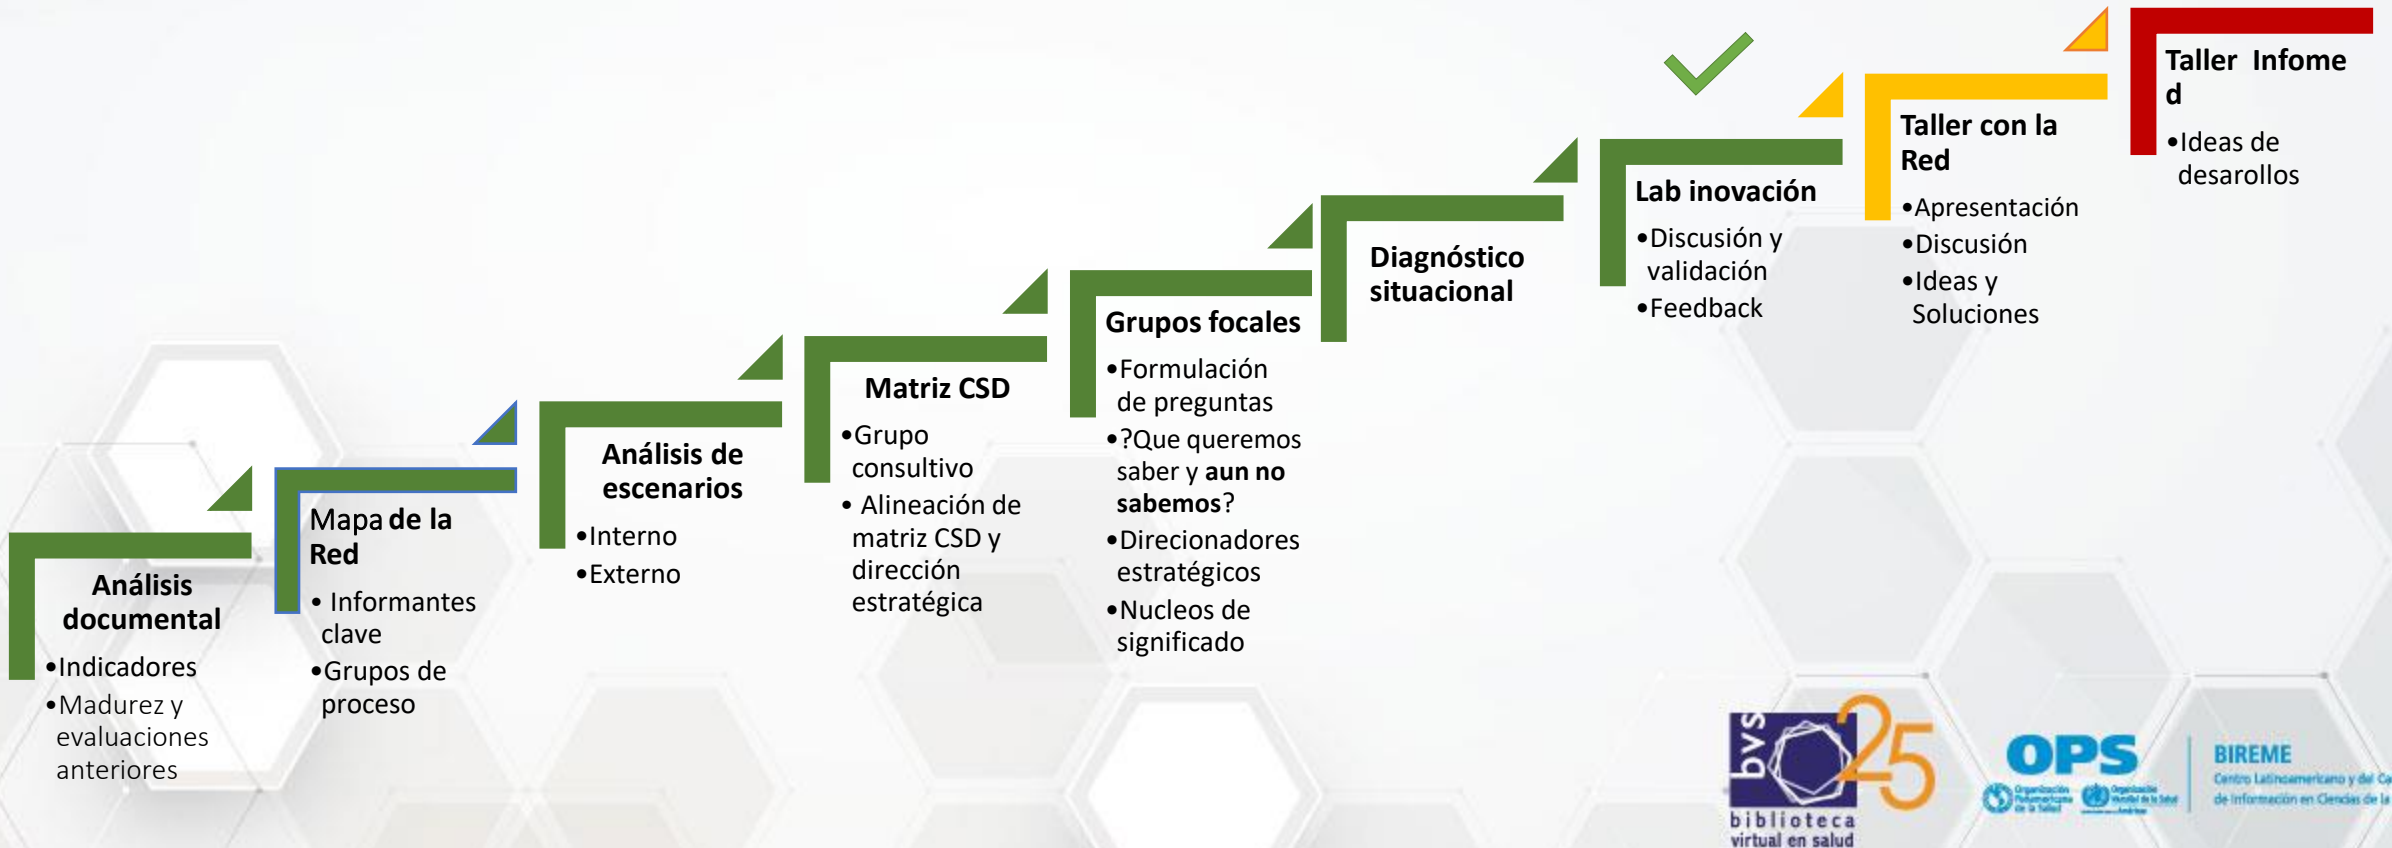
Análisis documental
•Indicadores
•Madurez y evaluaciones anteriores

Mapa de la Red
• Informantes clave
•Grupos de proceso

Análisis de escenarios
•Interno
•Externo

Matriz CSD
•Grupo consultivo
• Alineación de matriz CSD y dirección estratégica

Grupos focales
•Formulación de preguntas
•?Que queremos saber y aun no sabemos?
•Direcionadores estratégicos
•Nucleos de significado

Diagnóstico situacional

Lab inovación
•Discusión y validación
•Feedback

Taller con la Red
•Apresentación
•Discusión
•Ideas y Soluciones

Taller Infome d
•Ideas de desarollos

bvs 25
biblioteca virtual en salud

OPS

BIREME
Centro Latinoamericano y del Ca
de Información en Ciencias de la